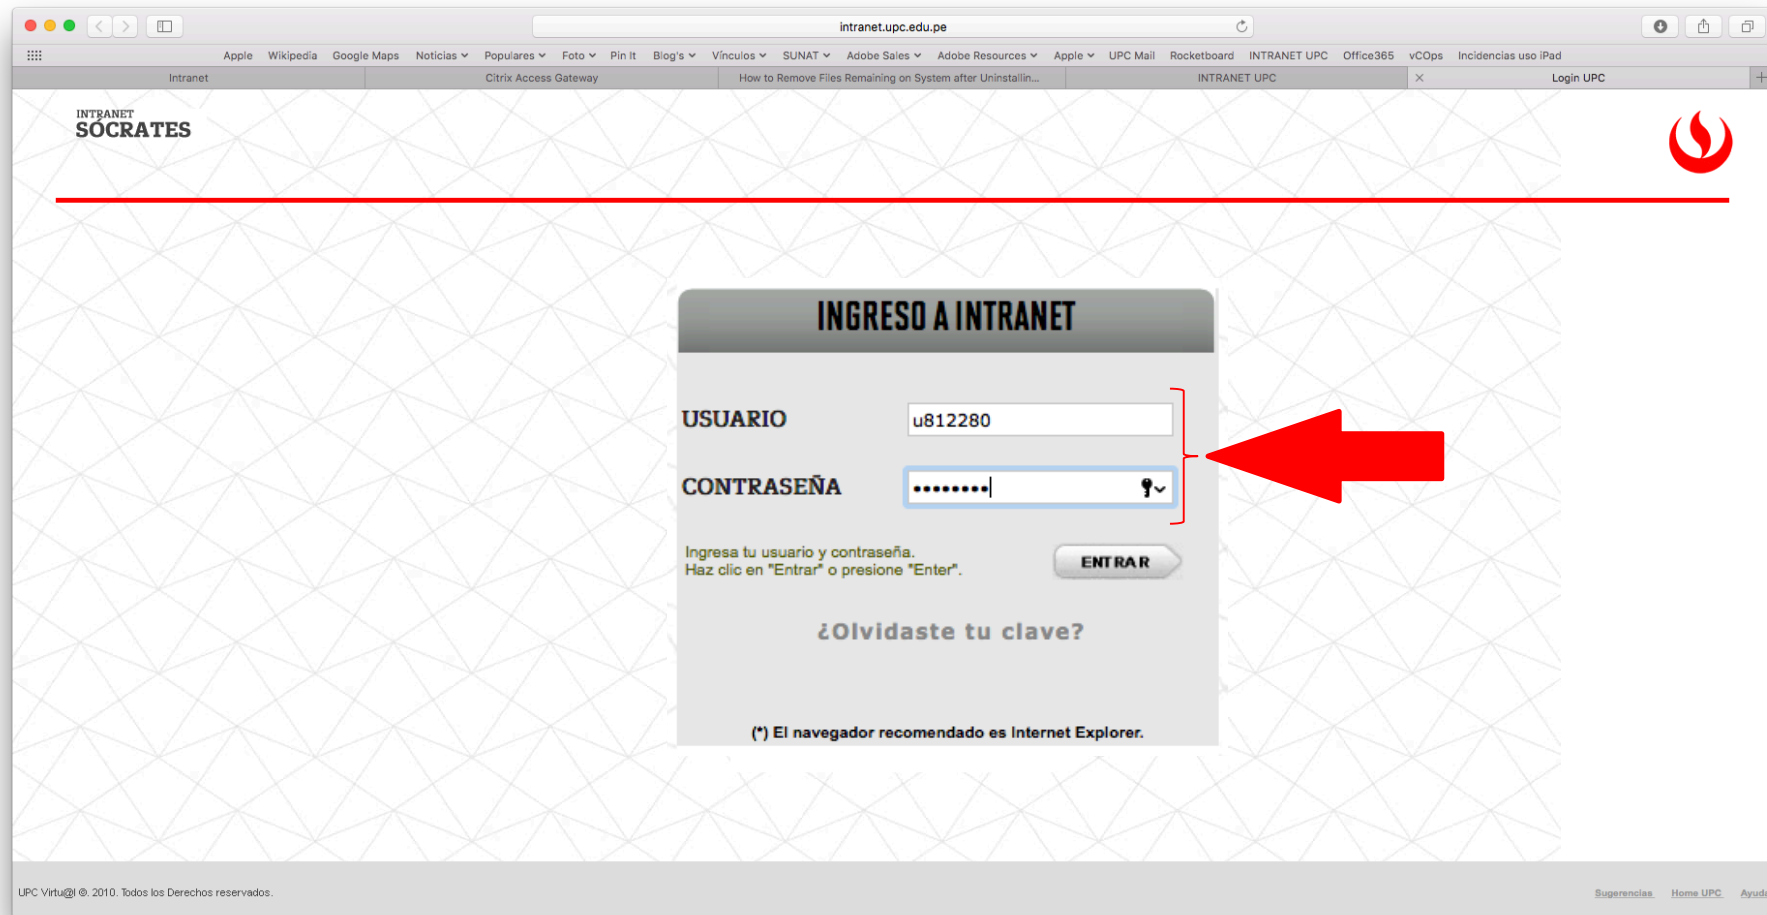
intranet.upc.edu.pe

Apple Wikipedia Google Maps Noticias Populares Foto Pin It Blog's Vínculos SUNAT Adobe Sales Adobe Resources Apple UPC Mail Rocketboard INTRANET UPC Office365 vCOps Incidencias uso iPad

Intranet | Citrix Access Gateway | How to Remove Files Remaining on System after Uninstallin... | INTRANET UPC | Login UPC

INTRANET
SÓCRATES

INGRESO A INTRANET

USUARIO u812280

CONTRASEÑA ••••••••

Ingresa tu usuario y contraseña.
Haz clic en "Entrar" o presione "Enter".

ENTRAR

¿Olvidaste tu clave?

(*) El navegador recomendado es Internet Explorer.

UPC Virtu@l ©. 2010. Todos los Derechos reservados.

Sugerencias Home UPC Ayuda